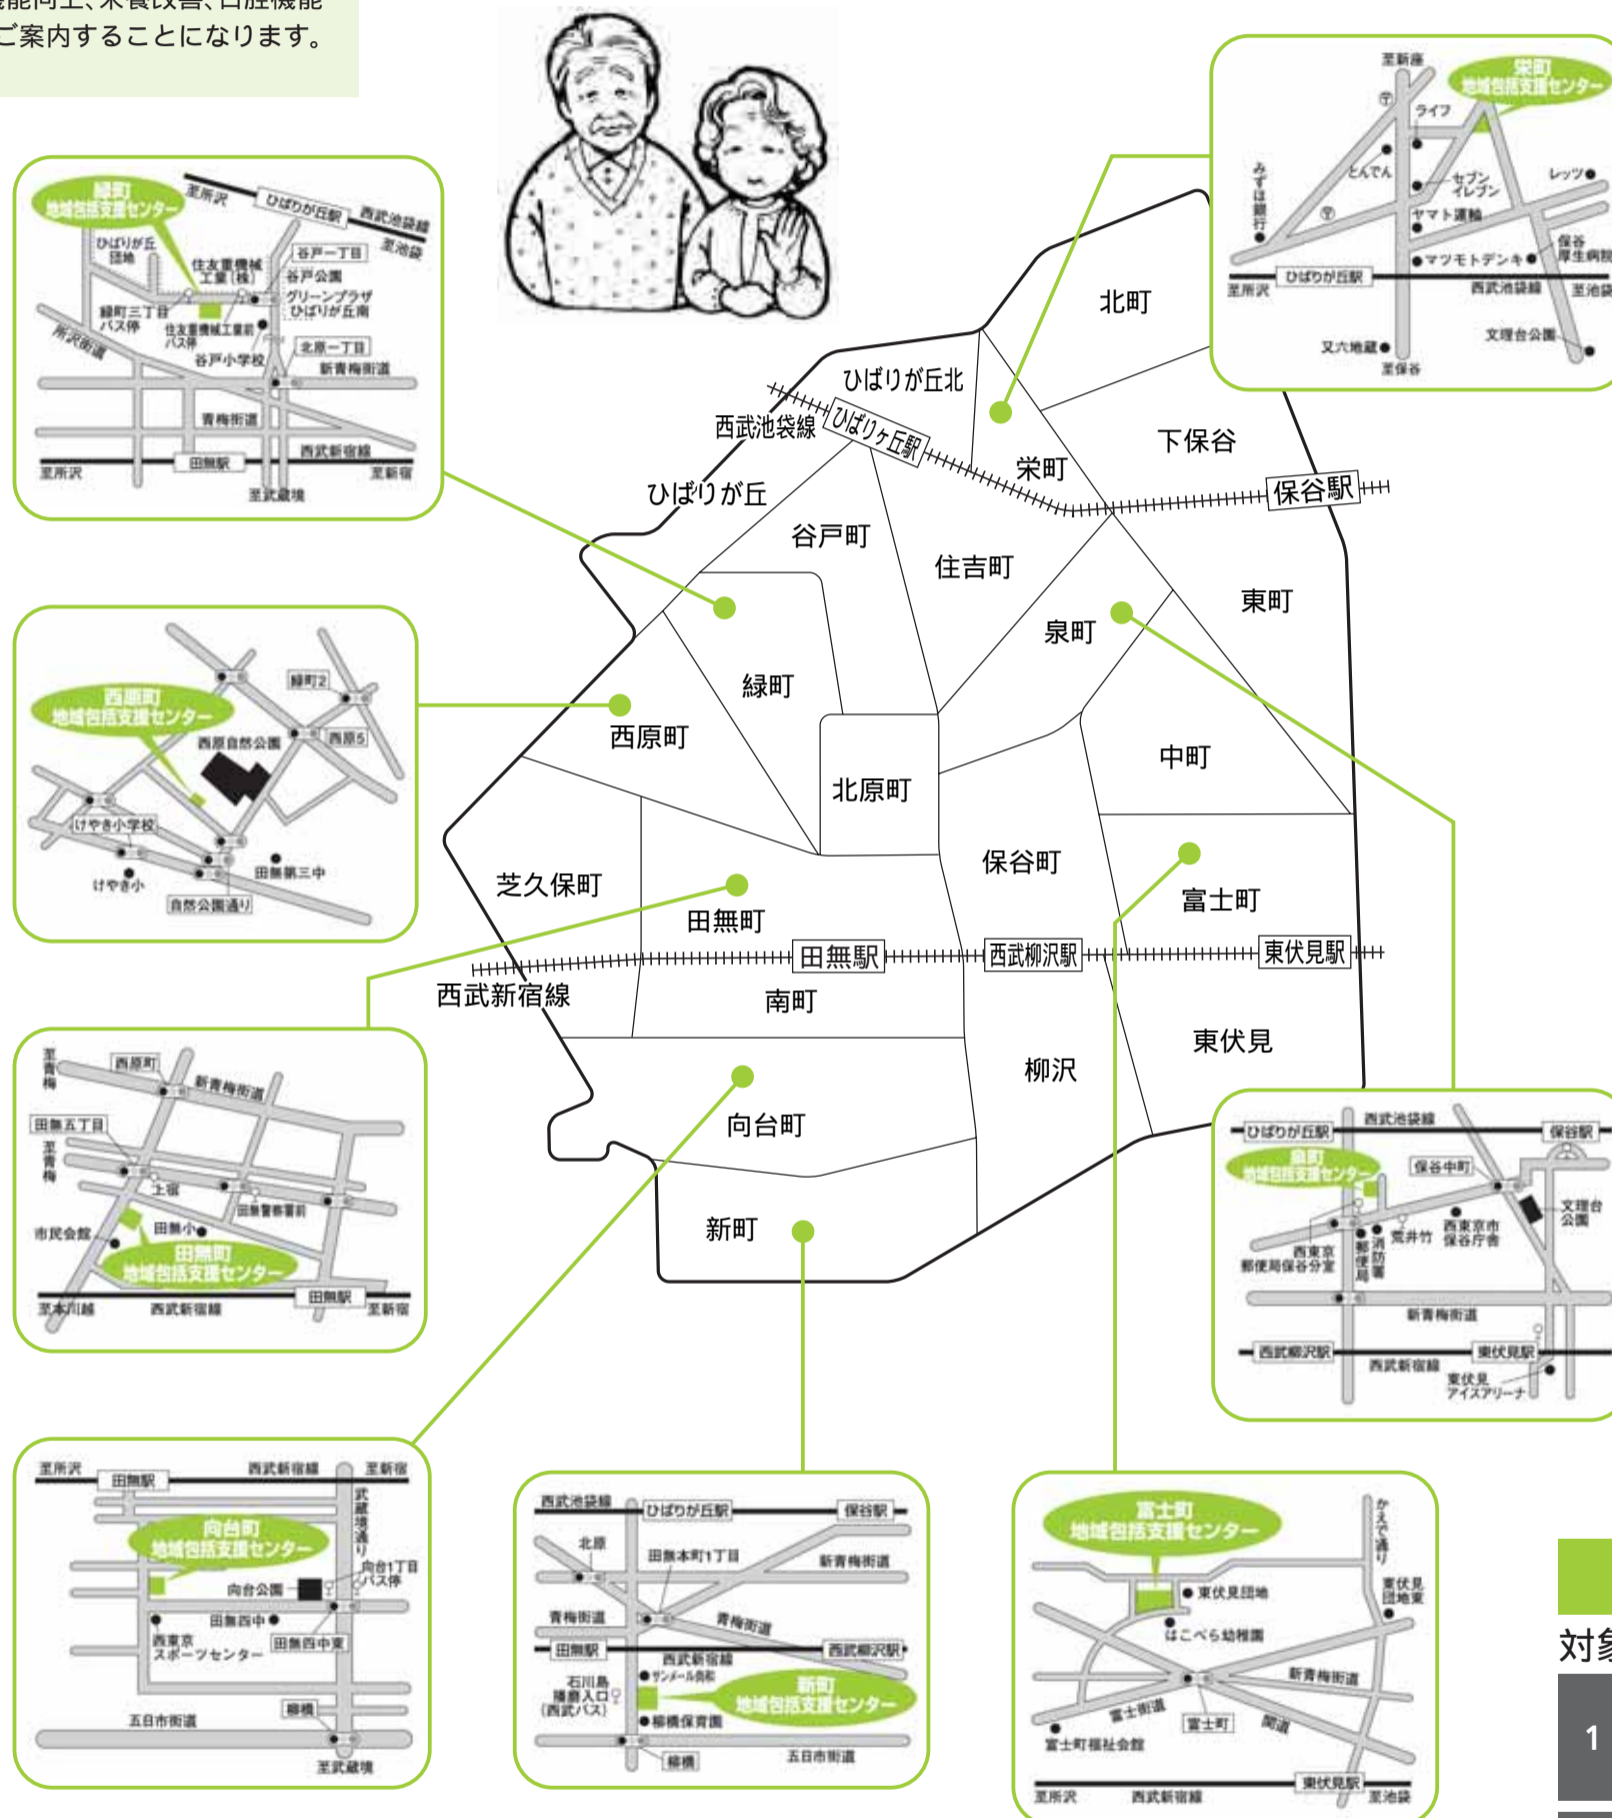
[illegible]能向上、栄養改善、口腔機能
ご案内することになります。

北町
ひばりが丘北
西武池袋線
ひばりヶ丘駅
ひばりが丘
栄町
下保谷
保谷駅
谷戸町
住吉町
東町
泉町
緑町
西原町
北原町
中町
保谷町
芝久保町
田無町
富士町
田無駅
西武柳沢駅
東伏見駅
西武新宿線
南町
東伏見
柳沢
向台町
新町

緑町
地域包括支援センター
至所沢
ひばりが丘駅
西武池袋線
至池袋
ひばりが丘団地
住友重機械工業(株)
谷戸一丁目
谷戸公園
緑町三丁目バス停
グリーンプラザひばりが丘南
住友重機械工業前バス停
所沢街道
谷戸小学校
北原一丁目
新青梅街道
青梅街道
西武新宿線
至所沢
田無駅
至新宿
至武蔵境

西原町
地域包括支援センター
緑町2
西原自然公園
西原5
けやき小学校
田無第三中
けやき小
自然公園通り

至青梅
西原町
新青梅街道
田無五丁目
至青梅
上宿
田無警察署前
市民会館
田無小
田無町
地域包括支援センター
田無駅
至本川越
西武新宿線
至新宿

至所沢
田無駅
西武新宿線
至新宿
向台町
地域包括支援センター
武蔵境通り
向台1丁目バス停
向台公園
田無西中
西東京スポーツセンター
田無西中東
五日市街道
柳橋
至武蔵境

西武池袋線
ひばりが丘駅
保谷駅
北原
田無本町1丁目
新青梅街道
青梅街道
青梅街道
田無駅
西武新宿線
西武柳沢駅
石川島播磨入口(西武バス)
サンメール尚和
新町
地域包括支援センター
柳橋保育園
柳橋
五日市街道

富士町
地域包括支援センター
かえで通り
東伏見団地
東伏見団地東
はこべら幼稚園
新青梅街道
富士街道
富士町
関道
富士町福祉会館
至所沢
西武新宿線
東伏見駅
至池袋

至新座
栄町
地域包括支援センター
ライフ
みずほ銀行
とんでん
セブンイレブン
レッツ
ヤマト運輸
マツモトデンキ
保谷厚生病院
至所沢
ひばりが丘駅
西武池袋線
至池袋
又六地蔵
文理台公園
至保谷

ひばりが丘駅
西武池袋線
保谷駅
泉町
地域包括支援センター
保谷中町
文理台公園
荒井竹
西東京市保谷庁舎
西東京郵便局保谷分室
郵便局
消防署
新青梅街道
西武柳沢駅
西武新宿線
東伏見駅
東伏見アイスアリーナ

対象
1